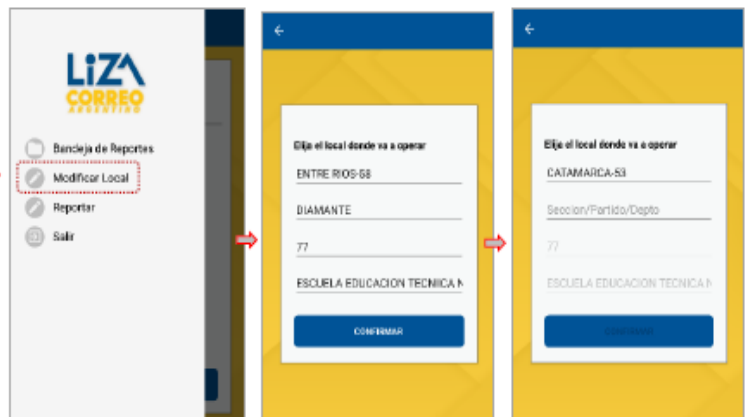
LIZA
CORREO
ARGENTINO

Bandeja de Reportes
Modificar Local
Reportar
Salir

←
Elija el local donde va a operar
ENTRE RIOS-58
DIAMANTE
77
ESCUELA EDUCACION TECNICA N
CONFIRMAR

←
Elija el local donde va a operar
CATAMARCA-53
Seccion/Partido/Depto
77
ESCUELA EDUCACION TECNICA N
CONFIRMAR